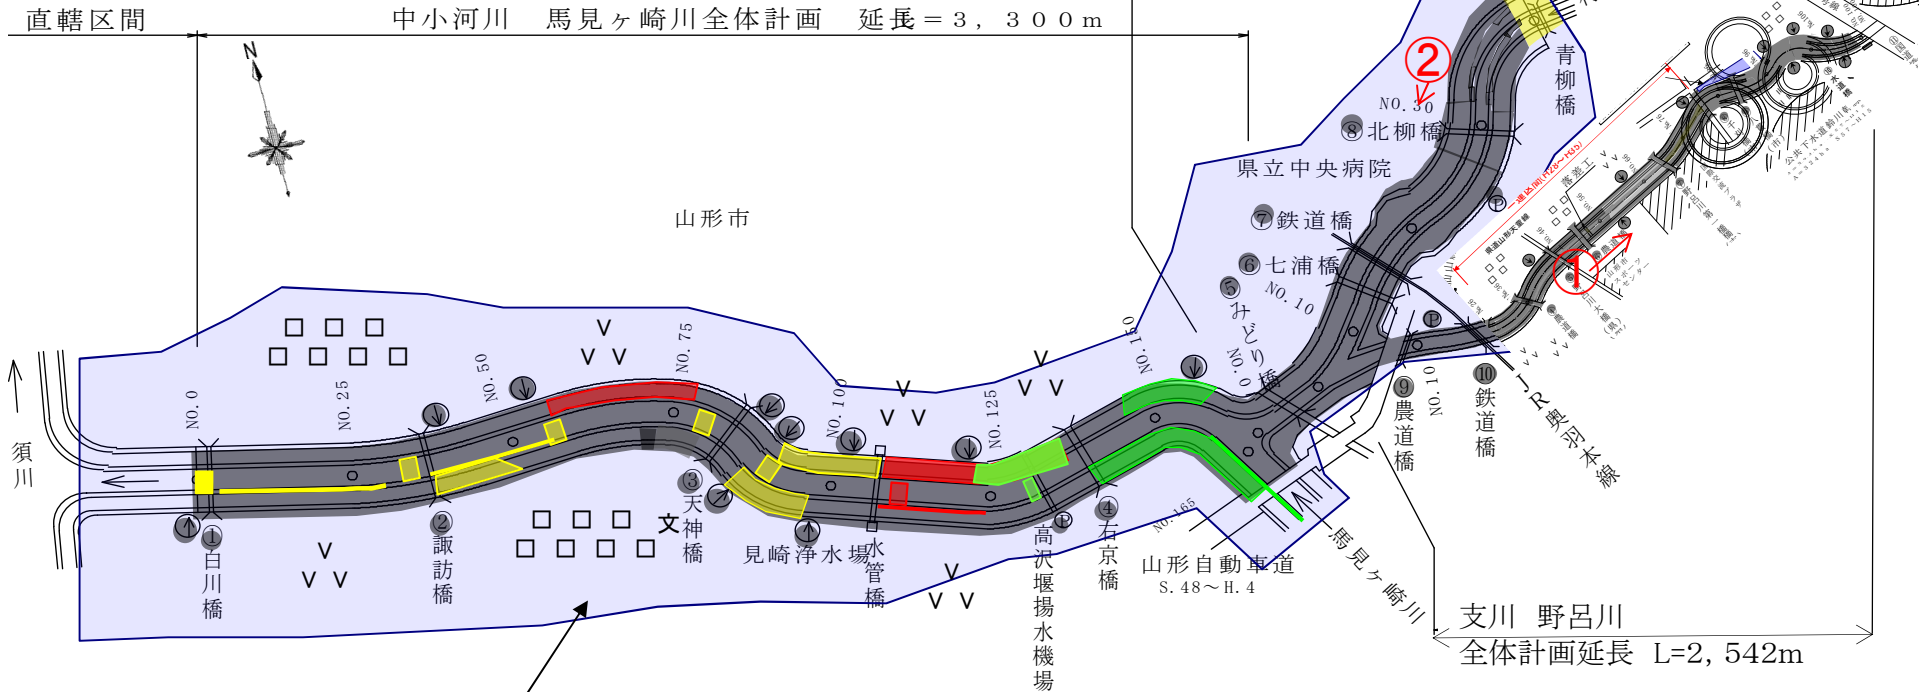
直轄区間

中小河川　馬見ヶ崎川全体計画　延長＝３，３００ｍ

N

山形市

須川

NO. 0
NO. 25
NO. 50
NO. 75
NO. 100
NO. 125
NO. 150
NO. 165
NO. 0
NO. 10
NO. 10
NO. 30

①日川橋
②諏訪橋
③天神橋
文
見崎浄水場
水管橋
高沢堰揚水機場
④右京橋
山形自動車道
S. 48～H. 4
⑤みどり橋
⑥七浦橋
⑦鉄道橋
県立中央病院
⑧北柳橋
青柳橋
⑨農道橋
⑩鉄道橋
JR奥羽本線
馬見ヶ崎川

②
①

支川　野呂川
全体計画延長　L=2, 542m